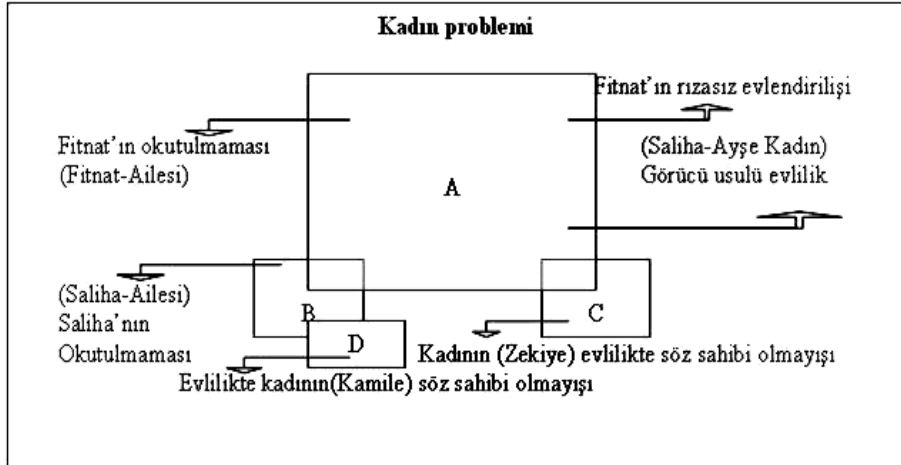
Kadın problemi

Fitnat'ın rızasız evlendirilişi

Fitnat'ın okutulmaması
(Fitnat-Ailesi)

(Saliha-Ayşe Kadın)
Görücü usulü evlilik

A

(Saliha-Ailesi)
Saliha'nın
Okutulmaması

B

C

D

Kadının (Zekiye) evlilikte söz sahibi olmayışı

Evlilikte kadının(Kamile) söz sahibi olmayışı